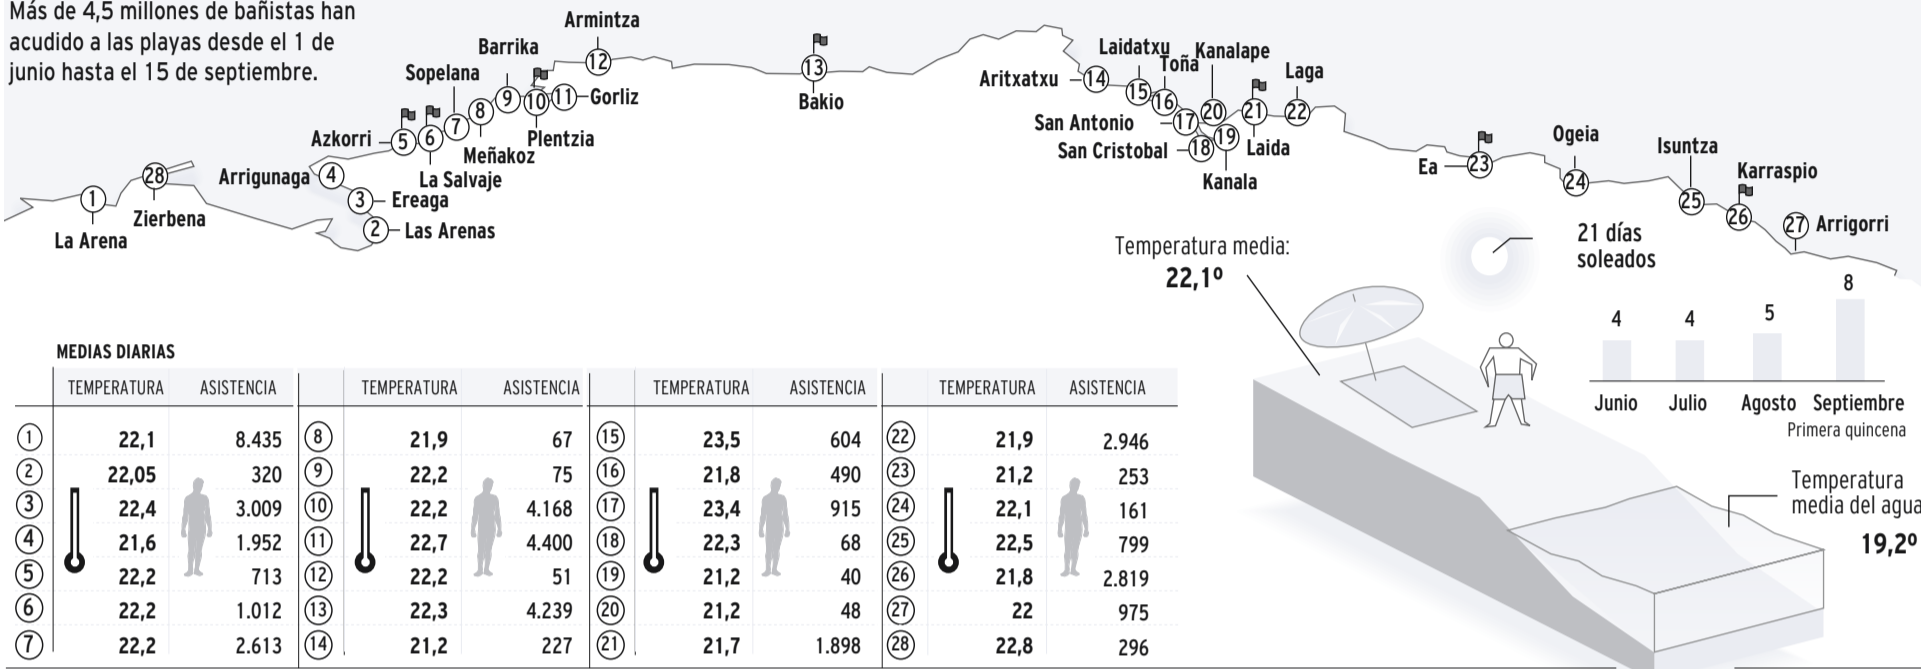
Más de 4,5 millones de bañistas han acudido a las playas desde el 1 de junio hasta el 15 de septiembre.

Armintza
Barrika
Sopelana
12
13
Bakio
Laidatxu
Toña
Kanalape
Laga
Aritxatxu
14
15
16
20
21
22
9
10
11
Gorliz
8
Plentzia
Azkorri
5
6
7
Meñakoz
San Antonio
17
19
Laida
San Cristobal
18
Kanala
Ea
23
Ogeia
24
Isuntza
25
Karraspio
26
27
Arrigorri
28
Arrigunaga
4
La Salvaje
1
Zierbena
3
Ereaga
2
Las Arenas
La Arena

Temperatura media:
22,1º

21 días soleados

| 4 | 4 | 5 | 8 |
|---|---|---|---|
| Junio | Julio | Agosto | Septiembre |

Primera quincena

Temperatura media del agua
19,2º

MEDIAS DIARIAS

| | TEMPERATURA | ASISTENCIA | | TEMPERATURA | ASISTENCIA | | TEMPERATURA | ASISTENCIA | | TEMPERATURA | ASISTENCIA |
|---|---|---|---|---|---|---|---|---|---|---|---|
| 1 | 22,1 | 8.435 | 8 | 21,9 | 67 | 15 | 23,5 | 604 | 22 | 21,9 | 2.946 |
| 2 | 22,05 | 320 | 9 | 22,2 | 75 | 16 | 21,8 | 490 | 23 | 21,2 | 253 |
| 3 | 22,4 | 3.009 | 10 | 22,2 | 4.168 | 17 | 23,4 | 915 | 24 | 22,1 | 161 |
| 4 | 21,6 | 1.952 | 11 | 22,7 | 4.400 | 18 | 22,3 | 68 | 25 | 22,5 | 799 |
| 5 | 22,2 | 713 | 12 | 22,2 | 51 | 19 | 21,2 | 40 | 26 | 21,8 | 2.819 |
| 6 | 22,2 | 1.012 | 13 | 22,3 | 4.239 | 20 | 21,2 | 48 | 27 | 22 | 975 |
| 7 | 22,2 | 2.613 | 14 | 21,2 | 227 | 21 | 21,7 | 1.898 | 28 | 22,8 | 296 |